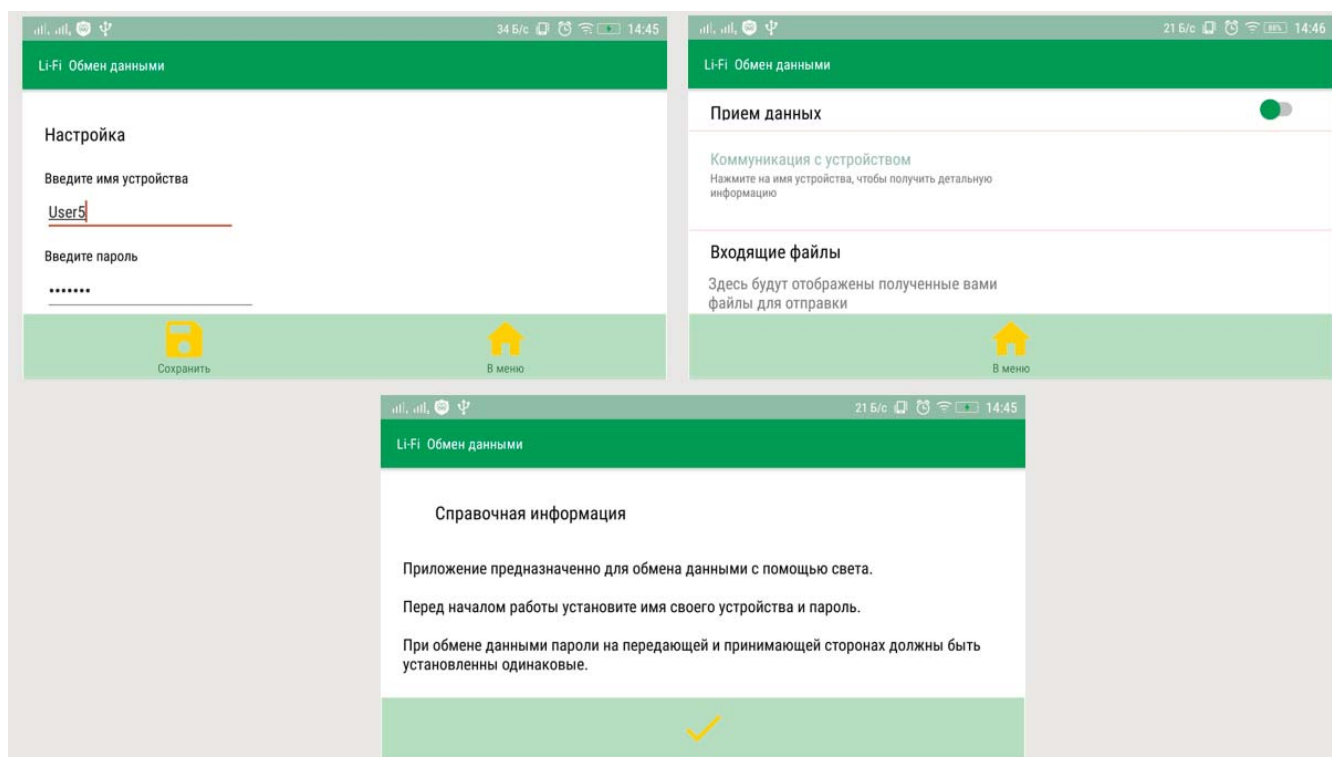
34 Б/с 14:45

Li-Fi Обмен данными

Настройка

Введите имя устройства

User5

Введите пароль

•••••••

Сохранить

В меню

21 Б/с 14:46

Li-Fi Обмен данными

Прием данных

Коммуникация с устройством

Нажмите на имя устройства, чтобы получить детальную информацию

Входящие файлы

Здесь будут отображены полученные вами файлы для отправки

В меню

21 Б/с 14:45

Li-Fi Обмен данными

Справочная информация

Приложение предназначенно для обмена данными с помощью света.

Перед началом работы установите имя своего устройства и пароль.

При обмене данными пароли на передающей и принимающей сторонах должны быть установленны одинаковые.